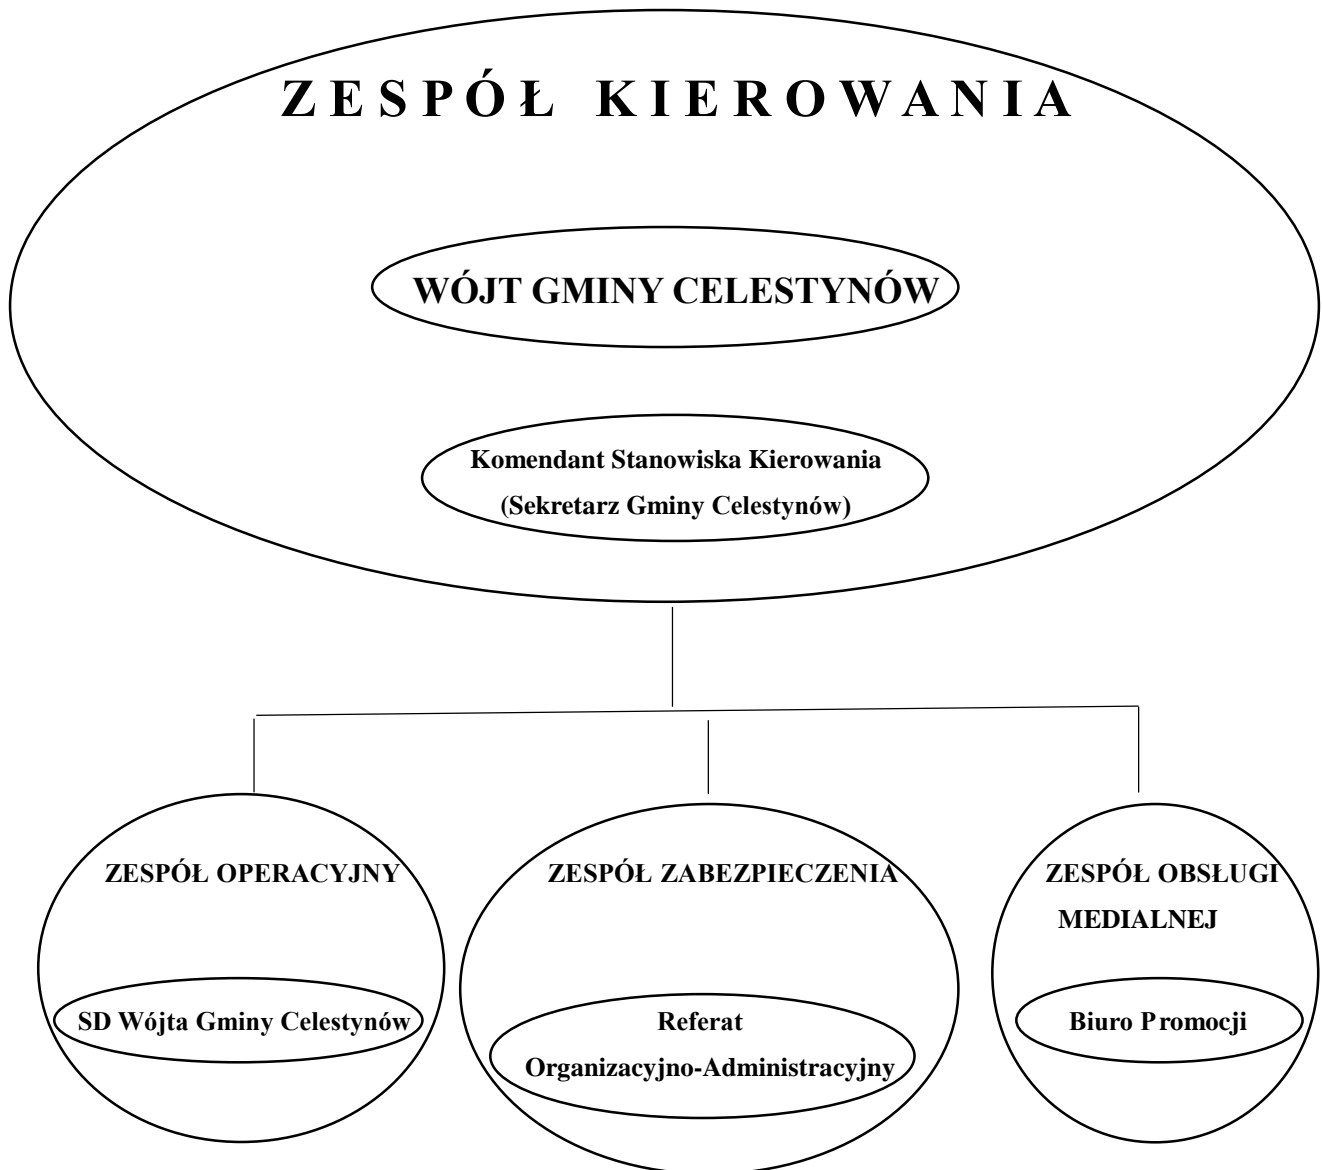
ZESPÓŁ KIEROWANIA

WÓJT GMINY CELESTYNÓW

Komendant Stanowiska Kierowania
(Sekretarz Gminy Celestynów)

ZESPÓŁ OPERACYJNY

SD Wójta Gminy Celestynów

ZESPÓŁ ZABEZPIECZENIA

Referat
Organizacyjno-Administracyjny

ZESPÓŁ OBSŁUGI MEDIALNEJ

Biuro Promocji